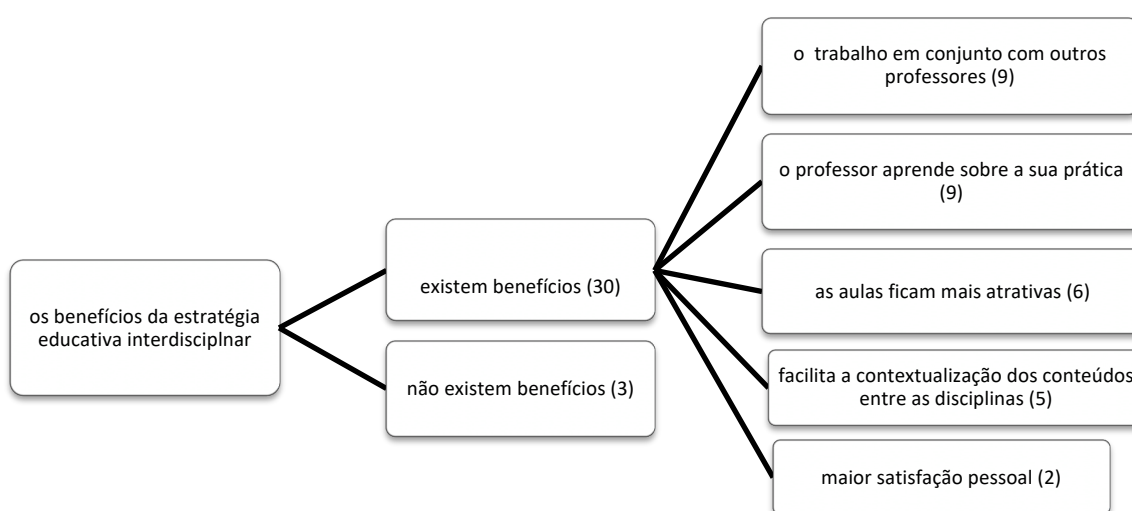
os benefícios da estratégia educativa interdisciplnar

existem benefícios (30)

não existem benefícios (3)

o trabalho em conjunto com outros professores (9)

o professor aprende sobre a sua prática (9)

as aulas ficam mais atrativas (6)

facilita a contextualização dos conteúdos entre as disciplinas (5)

maior satisfação pessoal (2)